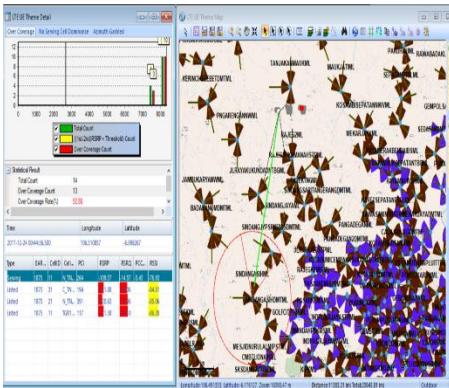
LTE UE Theme Detail

Over Coverage | No Serving Cell Dominance | Azimuth Guided

12
10
8
6
4
2
0

1000 2000 3000 4000 5000 6000 7000 8000 9000

Total Count
Over Coverage Count

Statistical Result
Total Count 14
Over Coverage Count 13
Over Coverage Rate(%) 92.86

Time | Longitude | Latitude
2017-10-24 00:44:36.500 | 106.510807 | -6.186267

| Type | EAR... | CellID | Cell... | PCI | RSRP | RSRQ | RCC... | RSSI |
|---|---|---|---|---|---|---|---|---|
| Serving | 1875 | 31 | | | | | | |
| Listed | 1875 | 31 | | | | | | |
| Listed | 1875 | 21 | | | | | | |
| Listed | 1875 | 11 | | | | | | |

LTE UE Theme Map

KERMOJAYABETMTML
TANJAKDUNOMTML
PAGARENCANAMTML
JURAYMAKONOMTML
SINDANGJAYAMTML
SINDANGJAYA
GOLFCONTAMTML
CIMONEMTML
SKSDANAMTML
GEMPOLSARI

Longitude:106.481515 Latitude:-6.179127 Zoom:10096.47 m
Distance:1003.21 km Total:2044.81 km
Outdoor